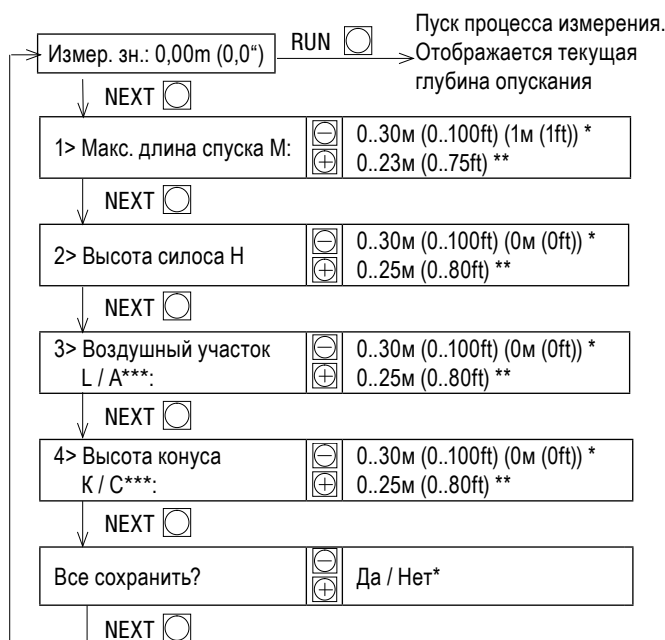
Измер. зн.: 0,00m (0,0“)

RUN

Пуск процесса измерения. Отображается текущая глубина опускания

NEXT

1> Макс. длина спуска M:

0..30м (0..100ft) (1м (1ft)) *
0..23м (0..75ft) **

NEXT

2> Высота силоса H

0..30м (0..100ft) (0м (0ft)) *
0..25м (0..80ft) **

NEXT

3> Воздушный участок L / A***:

0..30м (0..100ft) (0м (0ft)) *
0..25м (0..80ft) **

NEXT

4> Высота конуса K / C***:

0..30м (0..100ft) (0м (0ft)) *
0..25м (0..80ft) **

NEXT

Все сохранить?

Да / Нет*

NEXT